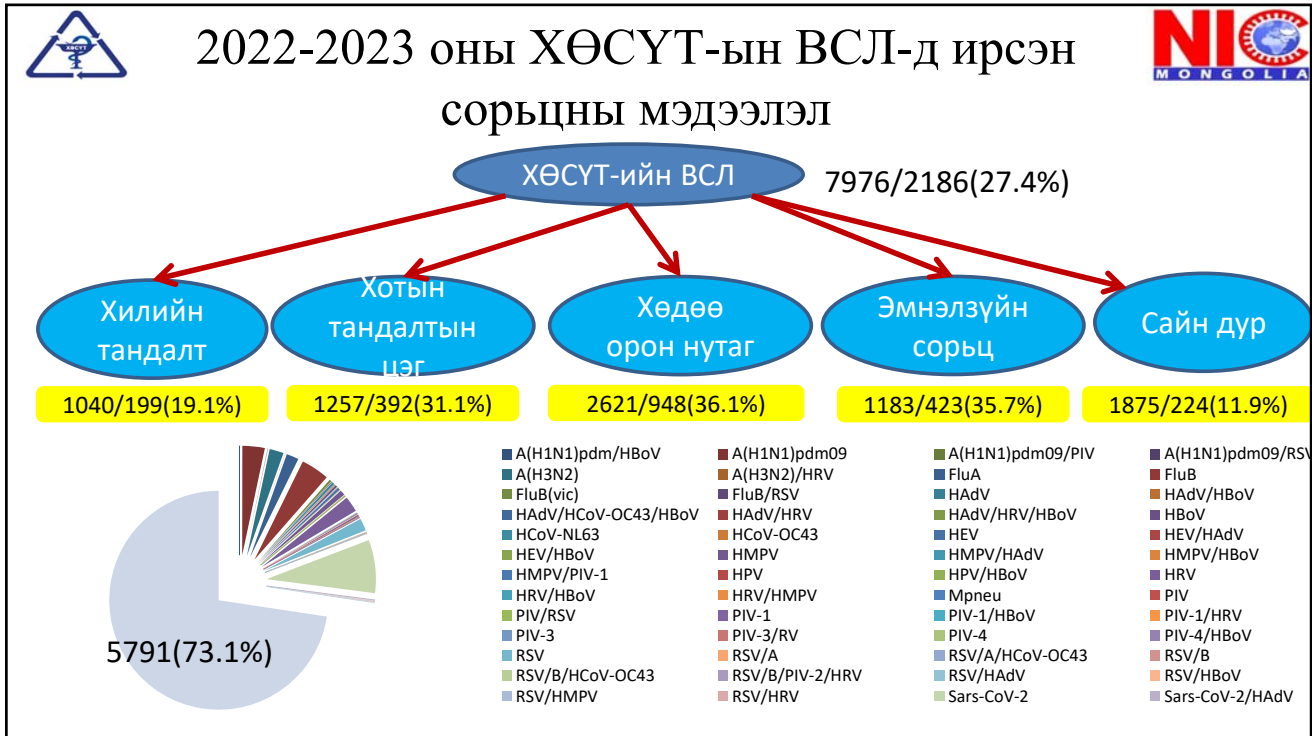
ХӨСҮТ

2022-2023 оны ХӨСҮТ-ын ВСЛ-д ирсэн сорьцны мэдээлэл

NIC MONGOLIA

ХӨСҮТ-ийн ВСЛ

7976/2186(27.4%)

Хилийн тандалт

Хотын тандалтын цэг

Хөдөө орон нутаг

Эмнэлзүйн сорьц

Сайн дур

1040/199(19.1%)

1257/392(31.1%)

2621/948(36.1%)

1183/423(35.7%)

1875/224(11.9%)

5791(73.1%)

A(H1N1)pdm/HBoV
A(H1N1)pdm09
A(H1N1)pdm09/PIV
A(H1N1)pdm09/RSV
A(H3N2)
A(H3N2)/HRV
FluA
FluB
FluB(vic)
FluB/RSV
HAdV
HAdV/HBoV
HAdV/HCoV-OC43/HBoV
HAdV/HRV
HAdV/HRV/HBoV
HBoV
HCoV-NL63
HCoV-OC43
HEV
HEV/HAdV
HEV/HBoV
HMPV
HMPV/HAdV
HMPV/HBoV
HMPV/PIV-1
HPV
HPV/HBoV
HRV
HRV/HBoV
HRV/HMPV
Mpneu
PIV
PIV/RSV
PIV-1
PIV-1/HBoV
PIV-1/HRV
PIV-3
PIV-3/RV
PIV-4
PIV-4/HBoV
RSV
RSV/A
RSV/A/HCoV-OC43
RSV/B
RSV/B/HCoV-OC43
RSV/B/PIV-2/HRV
RSV/HAdV
RSV/HBoV
RSV/HMPV
RSV/HRV
Sars-CoV-2
Sars-CoV-2/HAdV